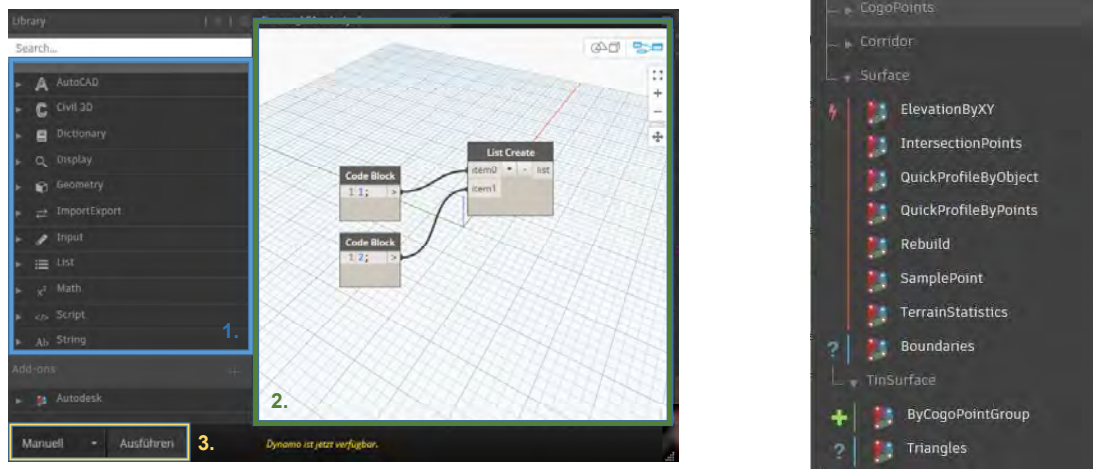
Library

Search...

AutoCAD
Civil 3D
Dictionary
Display
Geometry
ImportExport
Input
List
Math
Script
String

1.

Add-ons

Autodesk

Manuell
Ausführen

3.

Code Block
1 1;
>

Code Block
1 2;
>

List Create
item0
+
-
list
item1

2.

Dynamo ist jetzt verfügbar.

CogoPoints
Corridor
Surface
ElevationByXY
IntersectionPoints
QuickProfileByObject
QuickProfileByPoints
Rebuild
SamplePoint
TerrainStatistics
?
Boundaries
TinSurface
+
ByCogoPointGroup
?
Triangles